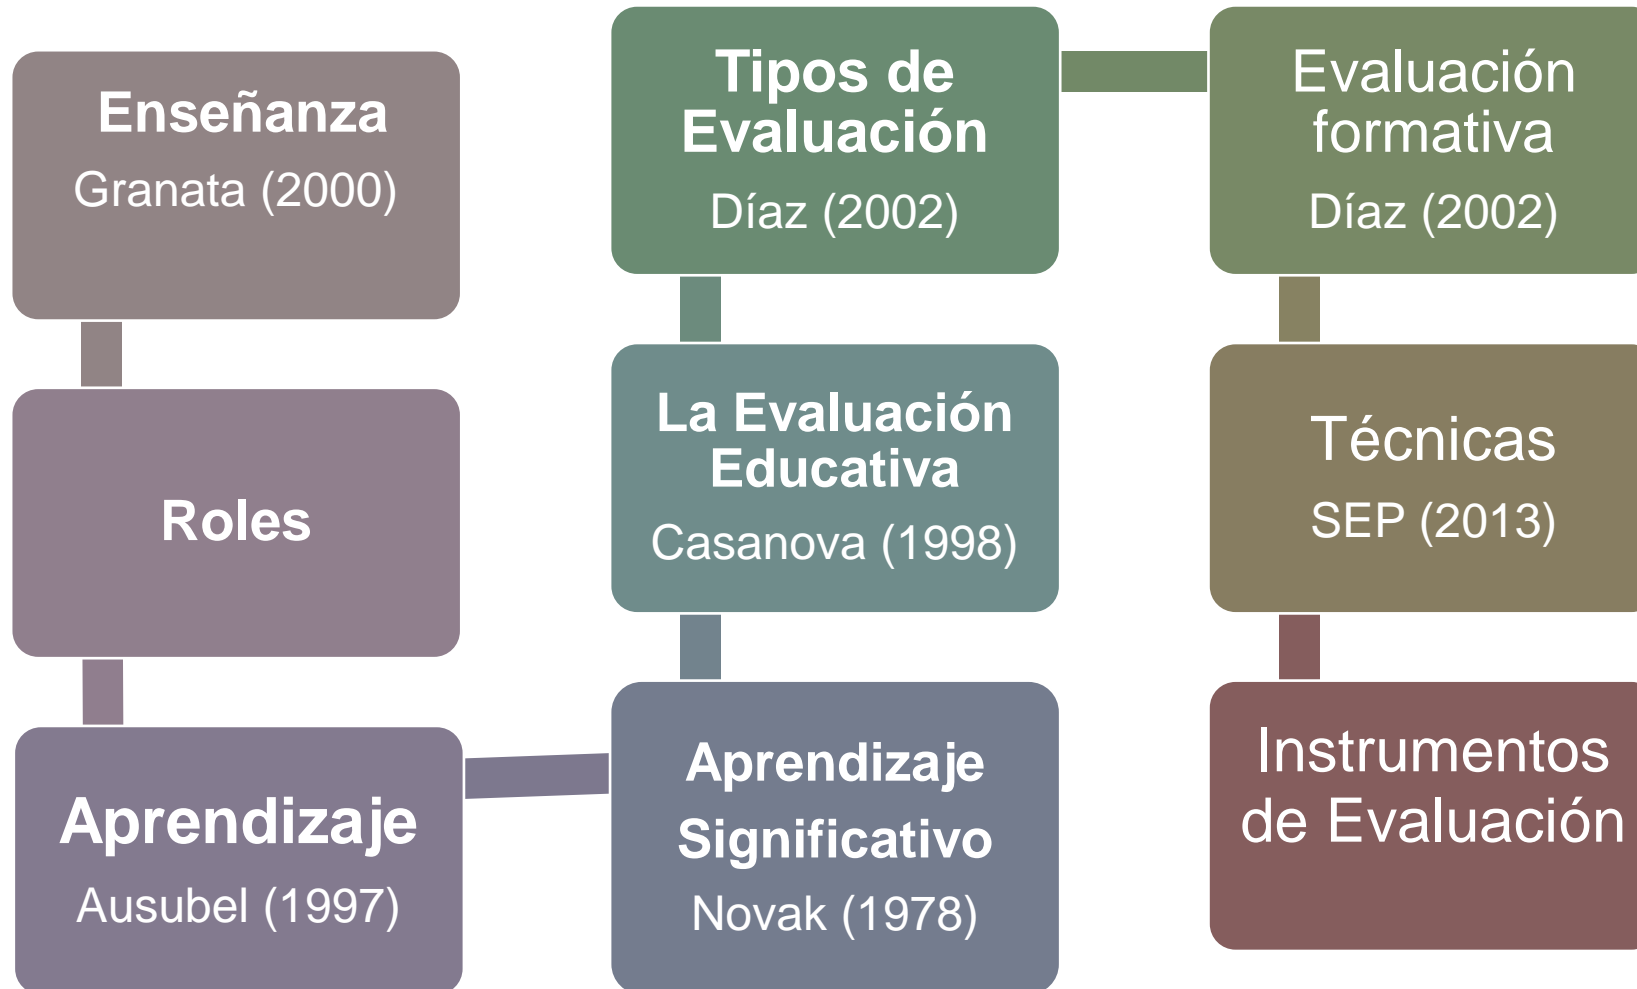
Enseñanza
Granata (2000)

Roles

Aprendizaje
Ausubel (1997)

Tipos de Evaluación
Díaz (2002)

La Evaluación Educativa
Casanova (1998)

Aprendizaje Significativo
Novak (1978)

Evaluación formativa
Díaz (2002)

Técnicas
SEP (2013)

Instrumentos de Evaluación